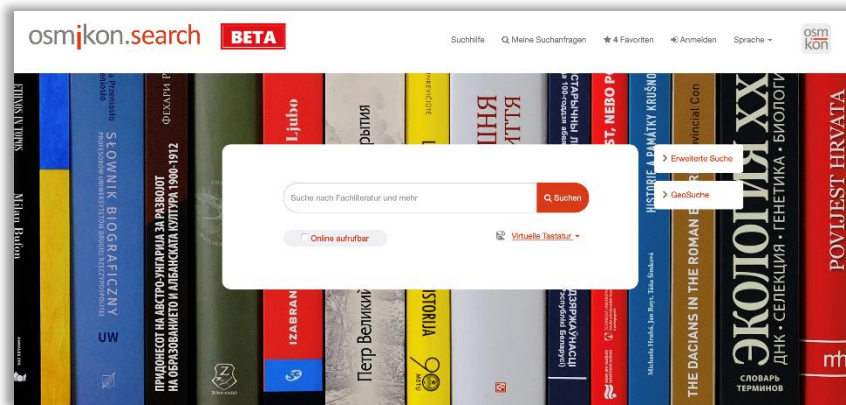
osmikon.search BETA

Suchhilfe Meine Suchanfragen 4 Favoriten Anmelden Sprache

osm kon

Suche nach Fachliteratur und mehr
Suchen

Online aufrufbar

Virtuelle Tastatur

Erweiterte Suche

GeoSuche

SŁOWNIK BIOGRAFICZNY

UW

ПРИДОНЕСОТ НА АВСТРО-УНГАРИЈА ЗА РАЗВОЈОТ НА ОБРАЗОВАНИЕТО И АЛБАНСКАТА КУЛТУРА 1900-1912

ФЕХАРИ Р

Ljubo

IZABRAN

Петр Великий

рытия

ISTORIJA

Milan Bufon

ST. NEBO P

HISTORIE A PAMÁTKY KRUŠNÉ

THE DACIANS IN THE ROMAN E

vincial Con

ЭКОЛОГИЯ XX

ДНК · СЕЛЕКЦИЯ · ГЕНЕТИКА · БИОЛОГИ

СЛОВАРЬ ТЕРМИНОВ

POVIJEST HRVATA